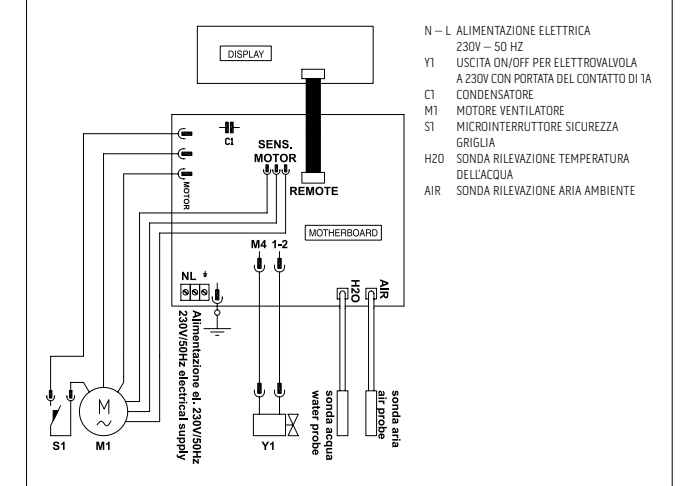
DISPLAY

C1

SENS.
MOTOR

REMOTE

MOTOR

MOTHERBOARD

M4 1-2

NL

H2O

AIR

Alimentazione el. 230V/50Hz
230V/50Hz electrical supply

sonda acqua
water probe

sonda aria
air probe

S1 M1

M

Y1

N – L ALIMENTAZIONE ELETTRICA
230V – 50 HZ
Y1 USCITA ON/OFF PER ELETTROVALVOLA A 230V CON PORTATA DEL CONTATTO DI 1A
C1 CONDENSATORE
M1 MOTORE VENTILATORE
S1 MICROINTERRUTTORE SICUREZZA GRIGLIA
H20 SONDA RILEVAZIONE TEMPERATURA DELL'ACQUA
AIR SONDA RILEVAZIONE ARIA AMBIENTE